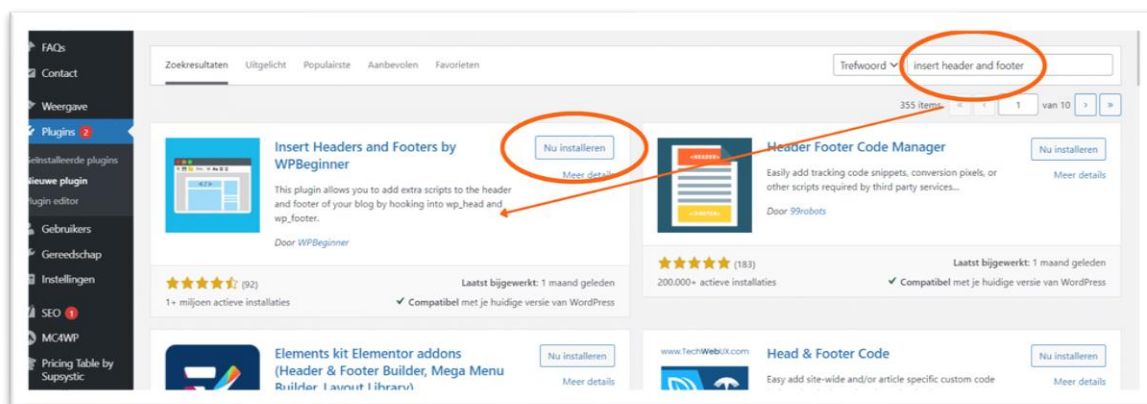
FAQs
Contact
Weergave
Plugins 2
Geïnstalleerde plugins
Nieuwe plugin
Plugin editor
Gebruikers
Gereedschap
Instellingen
SEO 1
MC4WP
Pricing Table by Supsystic

Zoekresultaten Uitgelicht Populairste Aanbevolen Favorieten

Trefwoord insert header and footer

355 items « ‹ 1 van 10 › »

Insert Headers and Footers by WPBeginner
Nu installeren
Meer details
This plugin allows you to add extra scripts to the header and footer of your blog by hooking into wp_head and wp_footer.
Door WPBeginner
(92)
1+ miljoen actieve installaties
Laatst bijgewerkt: 1 maand geleden
✔ Compatibel met je huidige versie van WordPress

Header Footer Code Manager
Nu installeren
Meer details
Easily add tracking code snippets, conversion pixels, or other scripts required by third party services...
Door 99robots
(183)
200.000+ actieve installaties
Laatst bijgewerkt: 1 maand geleden
✔ Compatibel met je huidige versie van WordPress

Elements kit Elementor addons (Header & Footer Builder, Mega Menu Builder, Layout Library)
Nu installeren
Meer details

www.TechWebUX.com
Head & Footer Code
Nu installeren
Meer details
Easy add site-wide and/or article specific custom code